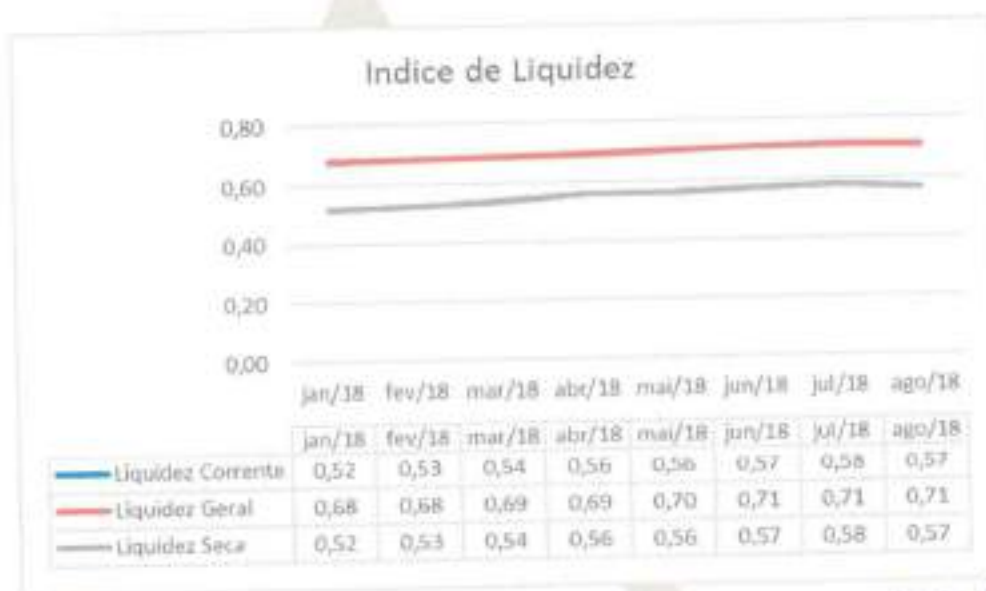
Indice de Liquidez

0,80
0,60
0,40
0,20
0,00

jan/18 fev/18 mar/18 abr/18 mai/18 jun/18 jul/18 ago/18

| | jan/18 | fev/18 | mar/18 | abr/18 | mai/18 | jun/18 | jul/18 | ago/18 |
|---|---|---|---|---|---|---|---|---|
| Liquidez Corrente | 0,52 | 0,53 | 0,54 | 0,56 | 0,56 | 0,57 | 0,58 | 0,57 |
| Liquidez Geral | 0,68 | 0,68 | 0,69 | 0,69 | 0,70 | 0,71 | 0,71 | 0,71 |
| Liquidez Seca | 0,52 | 0,53 | 0,54 | 0,56 | 0,56 | 0,57 | 0,58 | 0,57 |